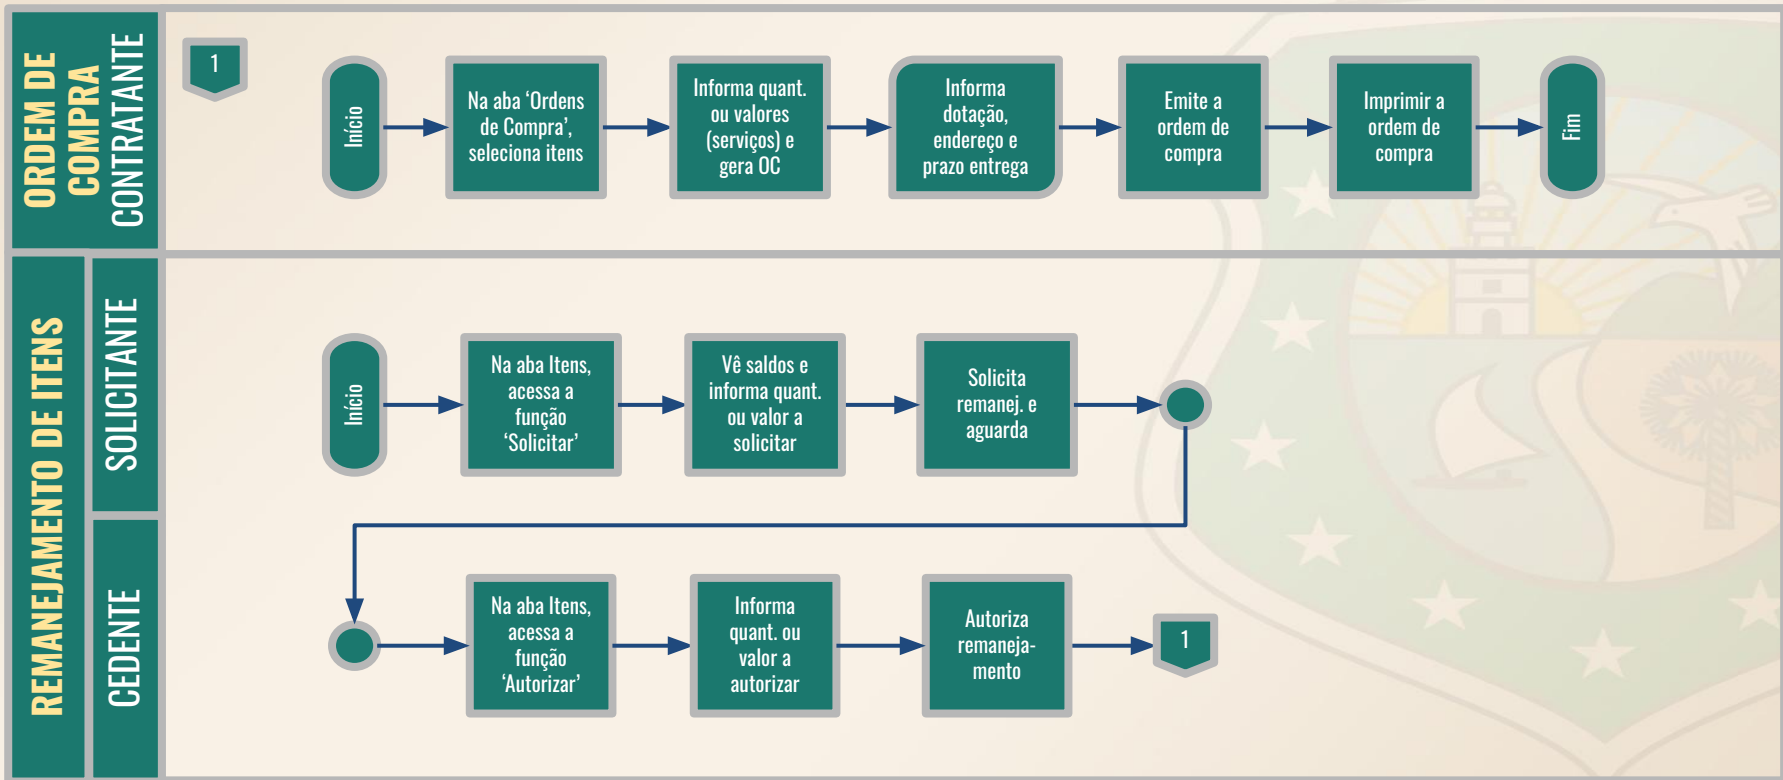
ORDEM DE COMPRA

CONTRATANTE

1

Início

Na aba 'Ordens de Compra', seleciona itens

Informa quant. ou valores (serviços) e gera OC

Informa dotação, endereço e prazo entrega

Emite a ordem de compra

Imprimir a ordem de compra

Fim

REMANEJAMENTO DE ITENS

SOLICITANTE

Início

Na aba Itens, acessa a função 'Solicitar'

Vê saldos e informa quant. ou valor a solicitar

Solicita remanej. e aguarda

CEDENTE

Na aba Itens, acessa a função 'Autorizar'

Informa quant. ou valor a autorizar

Autoriza remanejamento

1